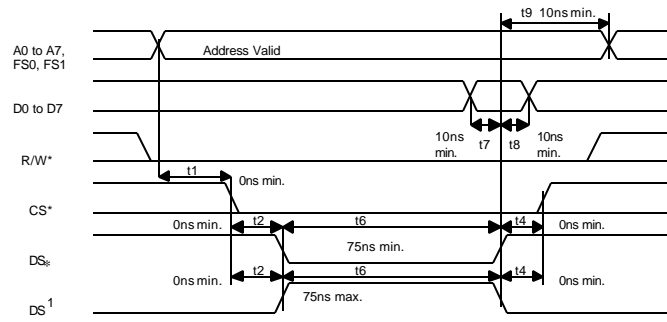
t9 10ns min.

A0 to A7, FS0, FS1

Address Valid

D0 to D7

10ns min.

t7

t8

10ns min.

R/W*

t1

0ns min.

CS*

0ns min.

t2

t6

t4

0ns min.

75ns min.

DS*

0ns min.

t2

t6

t4

0ns min.

75ns max.

$DS^1$